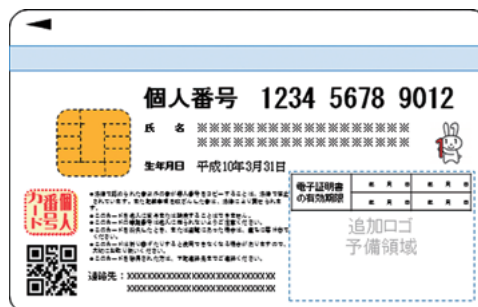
個人番号 1234 5678 9012

氏　名　※※※※※※※※※※※※※※※※※※※※
※※※※※※※※※※※※※※※※※※※※

生年月日　平成10年3月31日

個人番号カード

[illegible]

連絡先：XXXXXXXXXXXXXXXXXXXXXXXXXXXXXX
XXXXXXXXXXXXXXXXXXXXXXXXXXXXXX

電子証明書の有効期限

| 年 | 月 | 日 | 年 | 月 | 日 |
|---|---|---|---|---|---|
| 年 | 月 | 日 | 年 | 月 | 日 |

追加ロゴ
予備領域